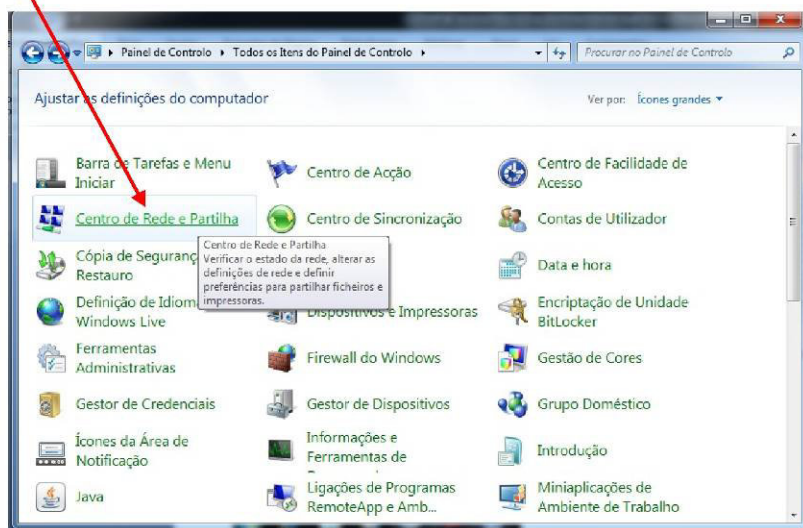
Painel de Controlo ▸ Todos os Itens do Painel de Controlo ▸

Procurar no Painel de Controlo

Ajustar as definições do computador

Ver por: Ícones grandes ▾

Barra de Tarefas e Menu Iniciar

Centro de Acção

Centro de Facilidade de Acesso

Centro de Rede e Partilha

Centro de Sincronização

Contas de Utilizador

Cópia de Seguranç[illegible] Restauro

Centro de Rede e Partilha
Verificar o estado da rede, alterar as definições de rede e definir preferências para partilhar ficheiros e impressoras.

Data e hora

Definição de Idiom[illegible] Windows Live

Dispositivos e Impressoras

Encriptação de Unidade BitLocker

Ferramentas Administrativas

Firewall do Windows

Gestão de Cores

Gestor de Credenciais

Gestor de Dispositivos

Grupo Doméstico

Ícones da Área de Notificação

Informações e Ferramentas de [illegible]

Introdução

Java

Ligações de Programas RemoteApp e Amb...

Miniaplicações de Ambiente de Trabalho